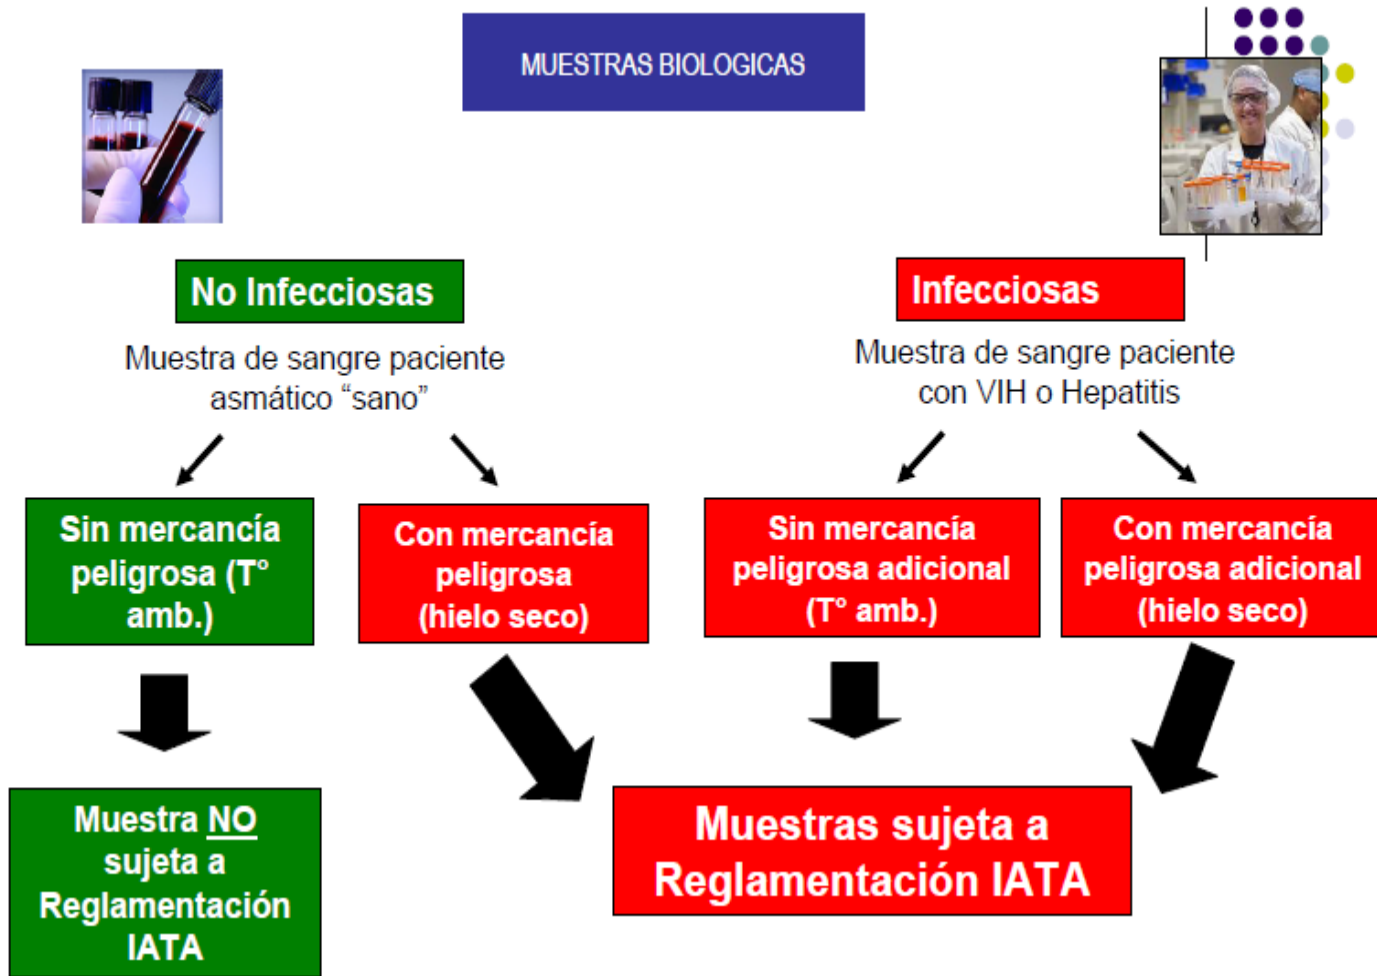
MUESTRAS BIOLOGICAS

No Infecciosas

Muestra de sangre paciente asmático “sano”

Infecciosas

Muestra de sangre paciente con VIH o Hepatitis

Sin mercancía peligrosa (T° amb.)

Con mercancía peligrosa (hielo seco)

Sin mercancía peligrosa adicional (T° amb.)

Con mercancía peligrosa adicional (hielo seco)

Muestra NO sujeta a Reglamentación IATA

Muestras sujeta a Reglamentación IATA